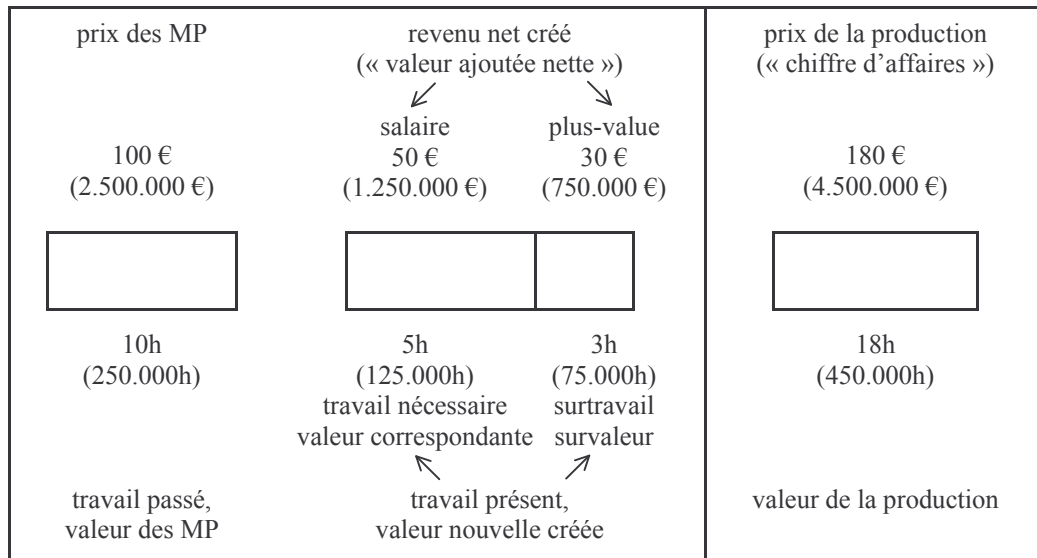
prix des MP

100 €
(2.500.000 €)

10h
(250.000h)

travail passé,
valeur des MP

revenu net créé
(« valeur ajoutée nette »)

salaire
50 €
(1.250.000 €)

plus-value
30 €
(750.000 €)

5h
(125.000h)
travail nécessaire
valeur correspondante

3h
(75.000h)
surtravail
survaleur

travail présent,
valeur nouvelle créée

prix de la production
(« chiffre d'affaires »)

180 €
(4.500.000 €)

18h
(450.000h)

valeur de la production